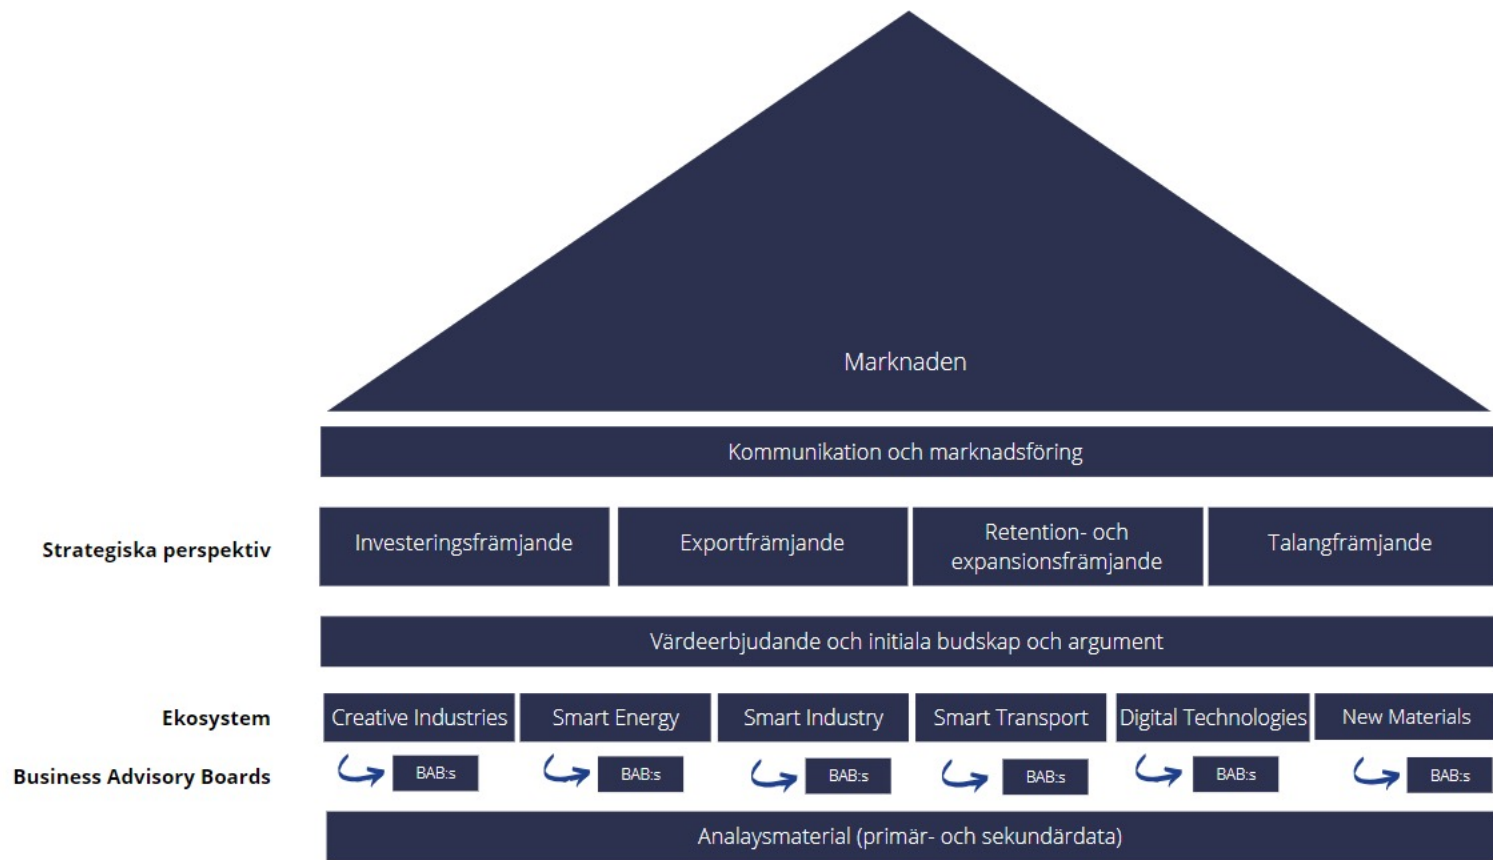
Marknaden

Kommunikation och marknadsföring

Strategiska perspektiv

Investeringsfrämjande

Exportfrämjande

Retention- och expansionsfrämjande

Talangfrämjande

Värdeerbjudande och initiala budskap och argument

Ekosystem

Creative Industries

Smart Energy

Smart Industry

Smart Transport

Digital Technologies

New Materials

Business Advisory Boards

BAB:s

BAB:s

BAB:s

BAB:s

BAB:s

BAB:s

Analaysmaterial (primär- och sekundärdata)